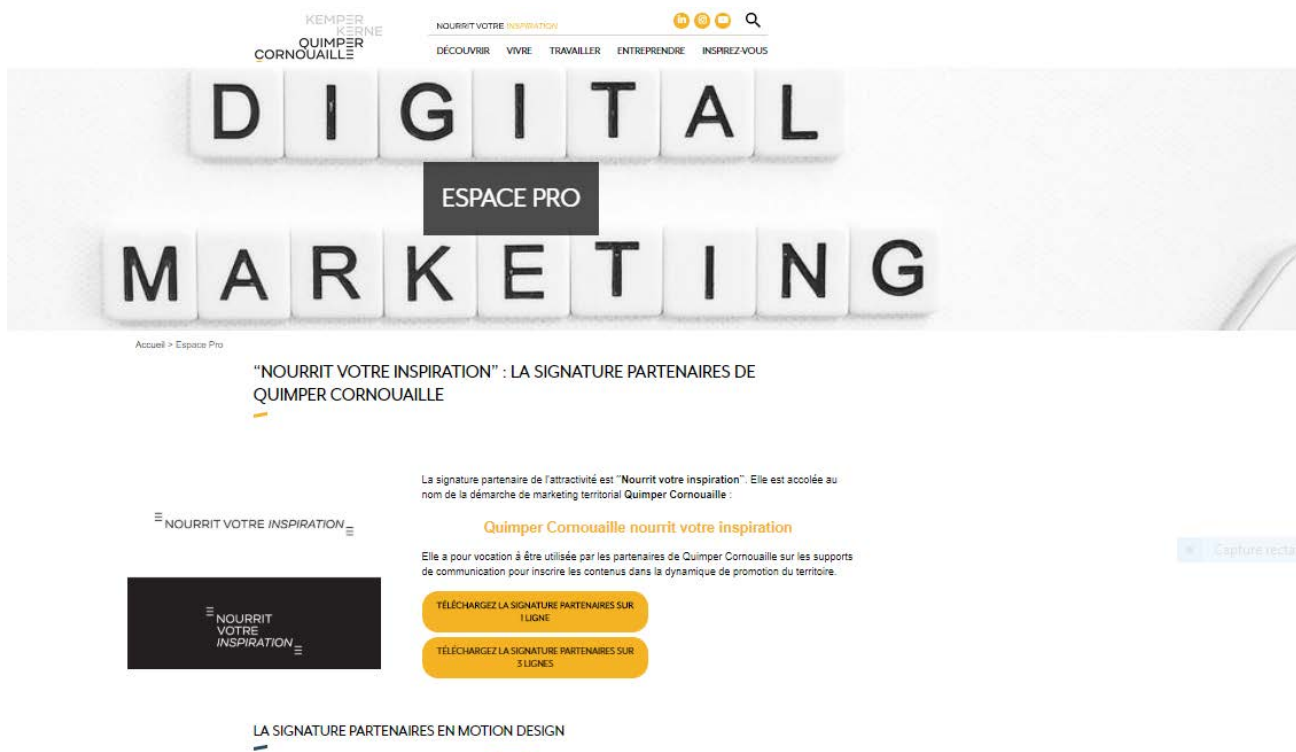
KEMPER KERNE QUIMPER CORNOUAILLE

NOURRIT VOTRE INSPIRATION

DÉCOUVRIR VIVRE TRAVAILLER ENTREPRENDRE INSPIREZ-VOUS

DIGITAL

ESPACE PRO

MARKETING

Accueil > Espace Pro

"NOURRIT VOTRE INSPIRATION" : LA SIGNATURE PARTENAIRES DE QUIMPER CORNOUAILLE

NOURRIT VOTRE INSPIRATION

NOURRIT VOTRE INSPIRATION

La signature partenaire de l'attractivité est "**Nourrit votre inspiration**". Elle est accolée au nom de la démarche de marketing territorial **Quimper Cornouaille** :

Quimper Cornouaille nourrit votre inspiration

Elle a pour vocation à être utilisée par les partenaires de Quimper Cornouaille sur les supports de communication pour inscrire les contenus dans la dynamique de promotion du territoire.

TÉLÉCHARGEZ LA SIGNATURE PARTENAIRES SUR 1 LIGNE

TÉLÉCHARGEZ LA SIGNATURE PARTENAIRES SUR 3 LIGNES

Capture recta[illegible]

LA SIGNATURE PARTENAIRES EN MOTION DESIGN